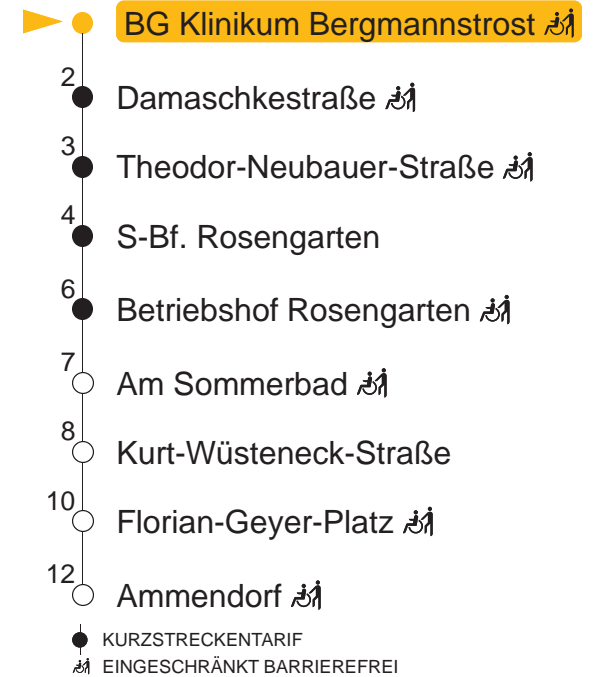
BG Klinikum Bergmannstrost

2 Damaschkestraße

3 Theodor-Neubauer-Straße

4 S-Bf. Rosengarten

6 Betriebshof Rosengarten

7 Am Sommerbad

8 Kurt-Wüsteneck-Straße

10 Florian-Geyer-Platz

12 Ammendorf

KURZSTRECKENTARIF

EINGESCHRÄNKT BARRIEREFREI